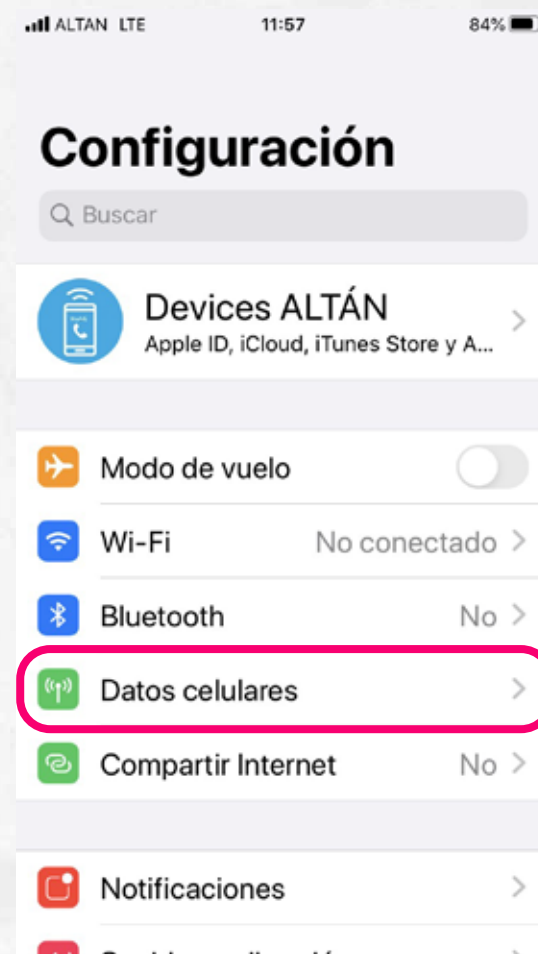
ALTAN LTE 11:57 84%

Configuración

Buscar

Devices ALTÁN
Apple ID, iCloud, iTunes Store y A...

Modo de vuelo

Wi-Fi No conectado

Bluetooth No

Datos celulares

Compartir Internet No

Notificaciones

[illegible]